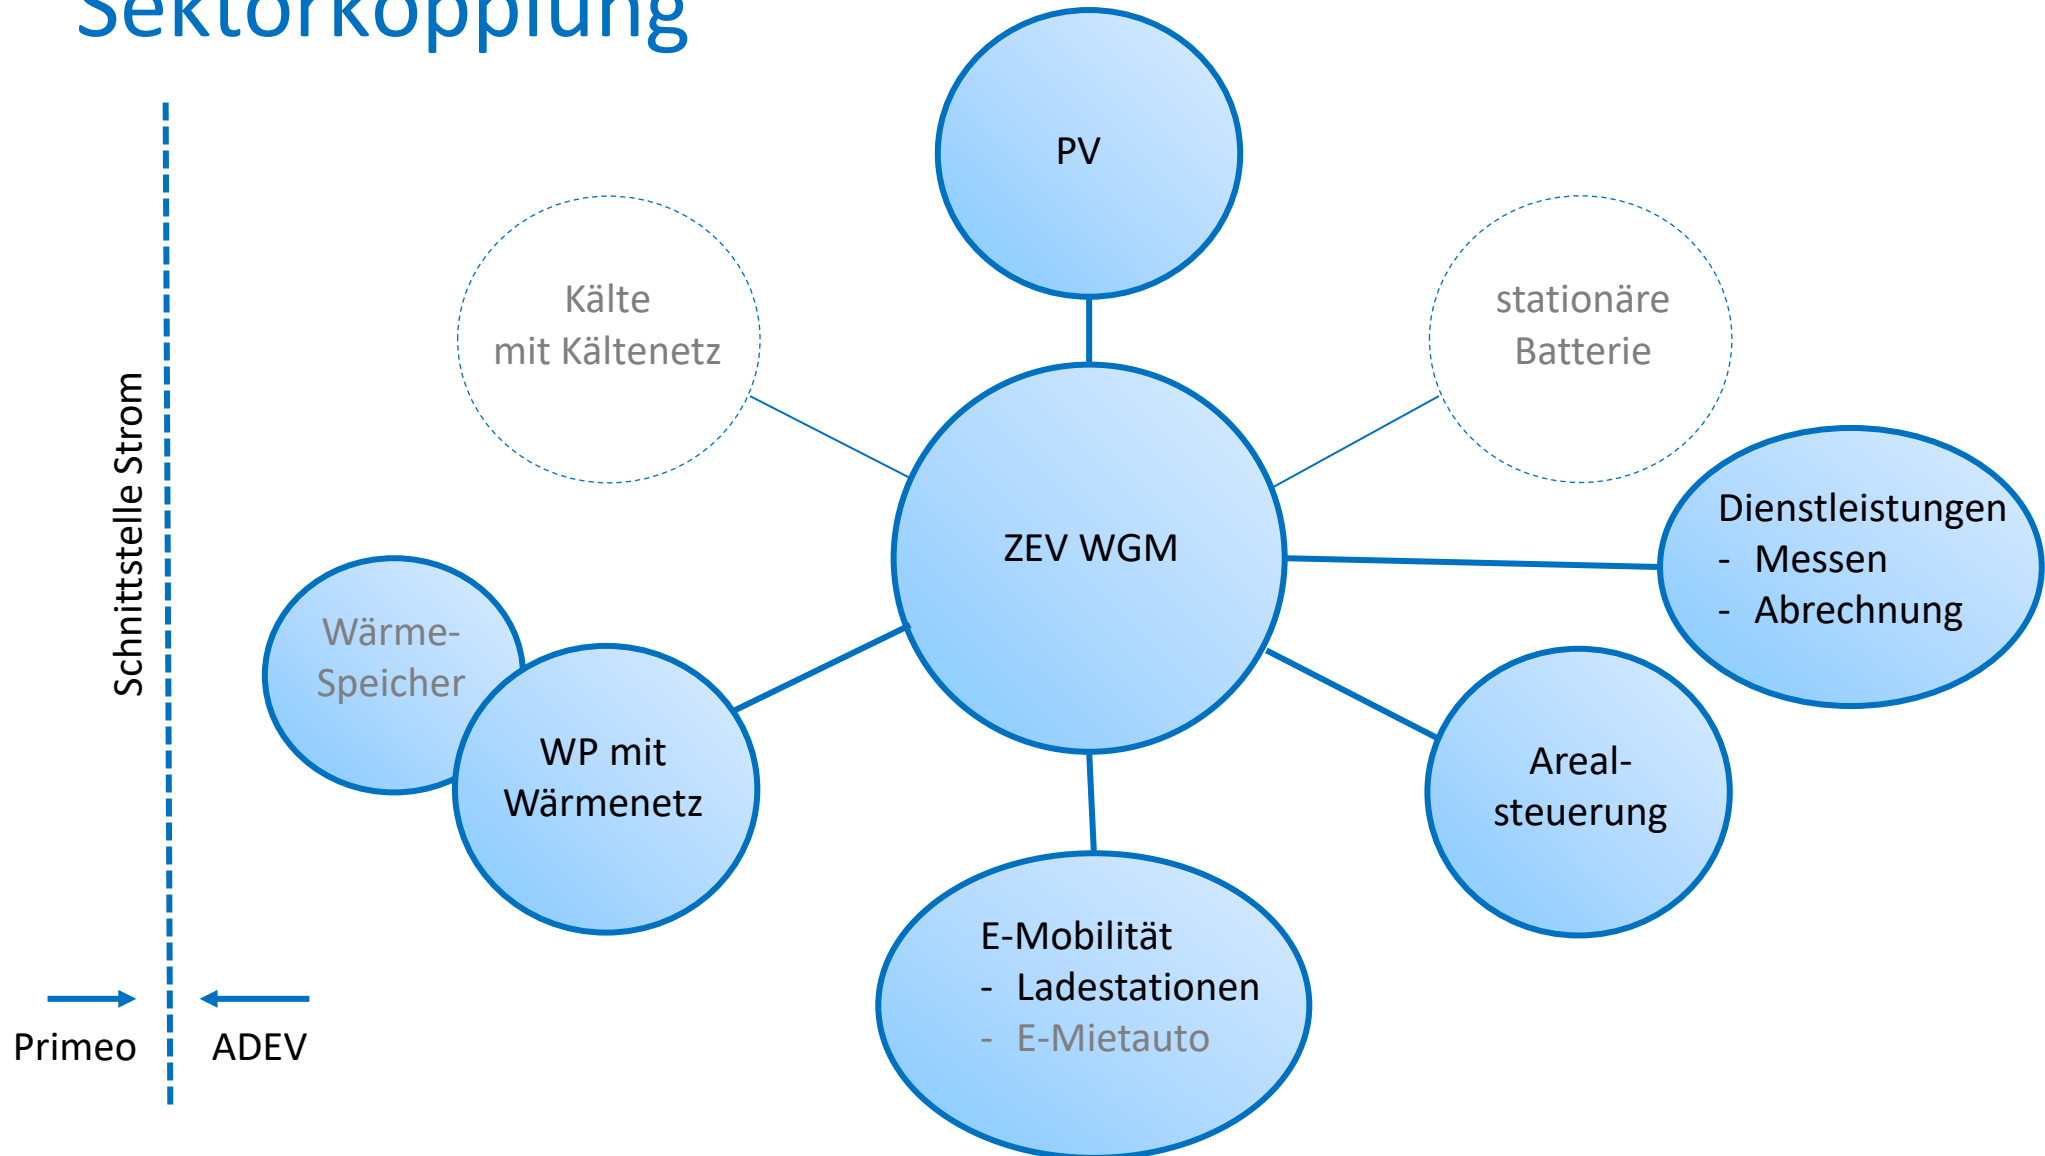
Sektorkopplung

Schnittstelle Strom

PV

Kälte mit Kältenetz

stationäre Batterie

ZEV WGM

Dienstleistungen
- Messen
- Abrechnung

Wärme-Speicher

WP mit Wärmenetz

Areal-steuerung

E-Mobilität
- Ladestationen
- E-Mietauto

Primeo

ADEV